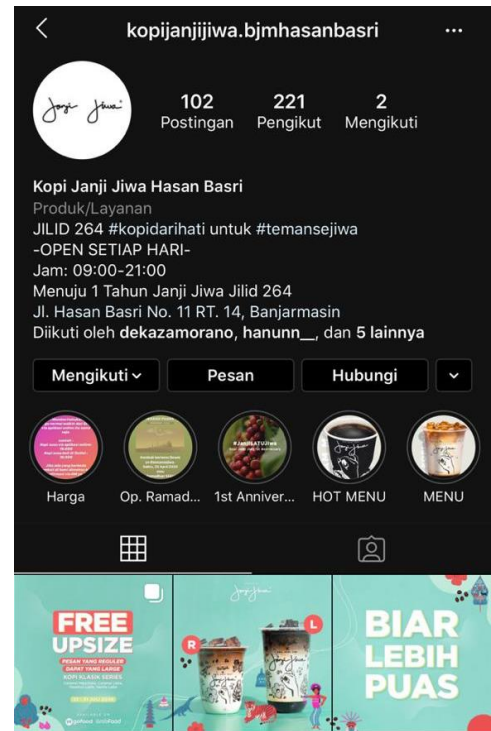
kopijanjijiwa.bjmhasanbasri

Janji Jiwa

102 Postingan
221 Pengikut
2 Mengikuti

Kopi Janji Jiwa Hasan Basri
Produk/Layanan
JILID 264 #kopidarihati untuk #temansejiwa
-OPEN SETIAP HARI-
Jam: 09:00-21:00
Menuju 1 Tahun Janji Jiwa Jilid 264
Jl. Hasan Basri No. 11 RT. 14, Banjarmasin
Diikuti oleh dekazamorano, hanunn__, dan 5 lainnya

Mengikuti
Pesan
Hubungi

Harga
Op. Ramad...
1st Anniver...
HOT MENU
MENU

FREE UPSIZE
PESAN YANG REGULER DAPAT YANG LARGE
KOPI KLASIK SERIES

R
L

BIAR LEBIH PUAS